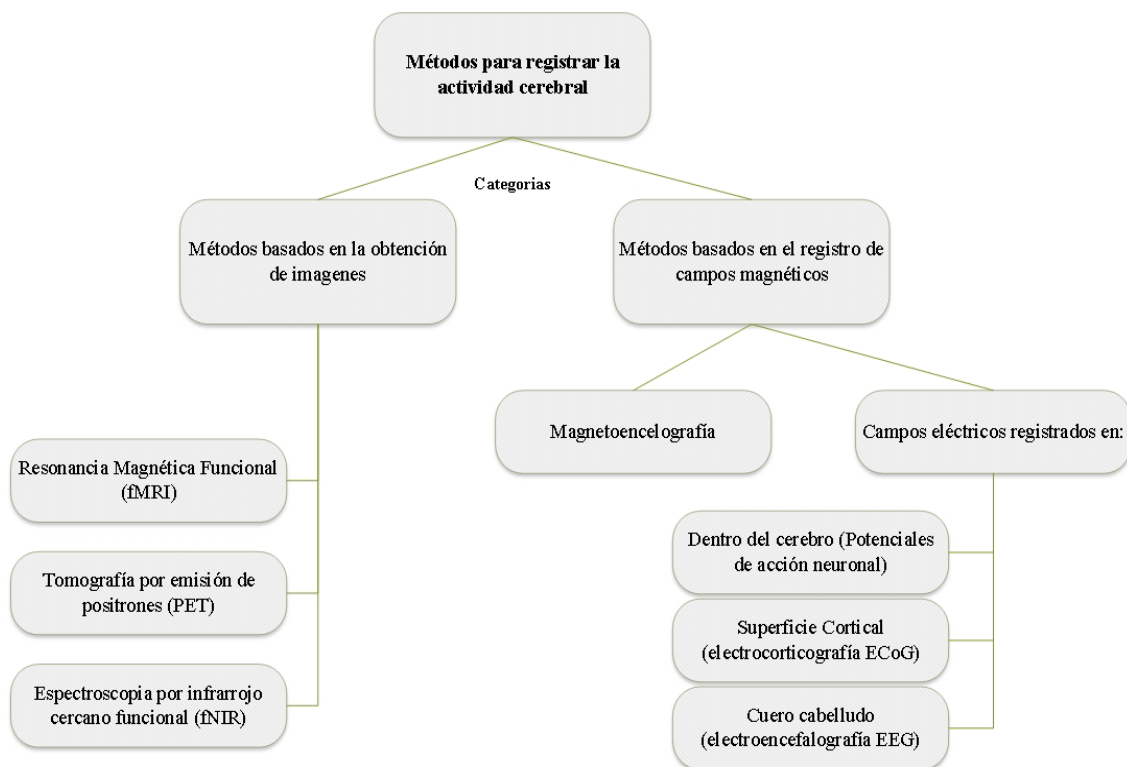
Métodos para registrar la actividad cerebral

Categorias

Métodos basados en la obtención de imagenes

Métodos basados en el registro de campos magnéticos

Magnetoencelografía

Campos eléctricos registrados en:

Resonancia Magnética Funcional (fMRI)

Tomografía por emisión de positrones (PET)

Espectroscopia por infrarrojo cercano funcional (fNIR)

Dentro del cerebro (Potenciales de acción neuronal)

Superficie Cortical (electrocorticografía ECoG)

Cuero cabelludo (electroencefalografía EEG)